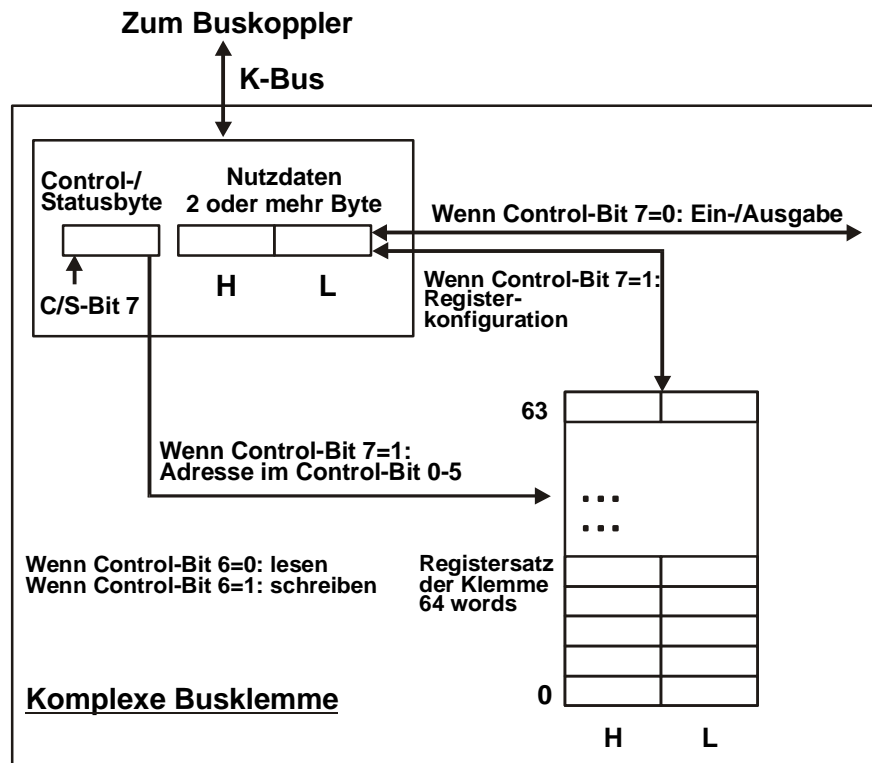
Zum Buskoppler

K-Bus

Control-/
Statusbyte

Nutzdaten
2 oder mehr Byte

Wenn Control-Bit 7=0: Ein-/Ausgabe

H

L

C/S-Bit 7

Wenn Control-Bit 7=1:
Registerkonfiguration

63

Wenn Control-Bit 7=1:
Adresse im Control-Bit 0-5

...
...

Wenn Control-Bit 6=0: lesen
Wenn Control-Bit 6=1: schreiben

Registersatz
der Klemme
64 words

Komplexe Busklemme

0

H

L